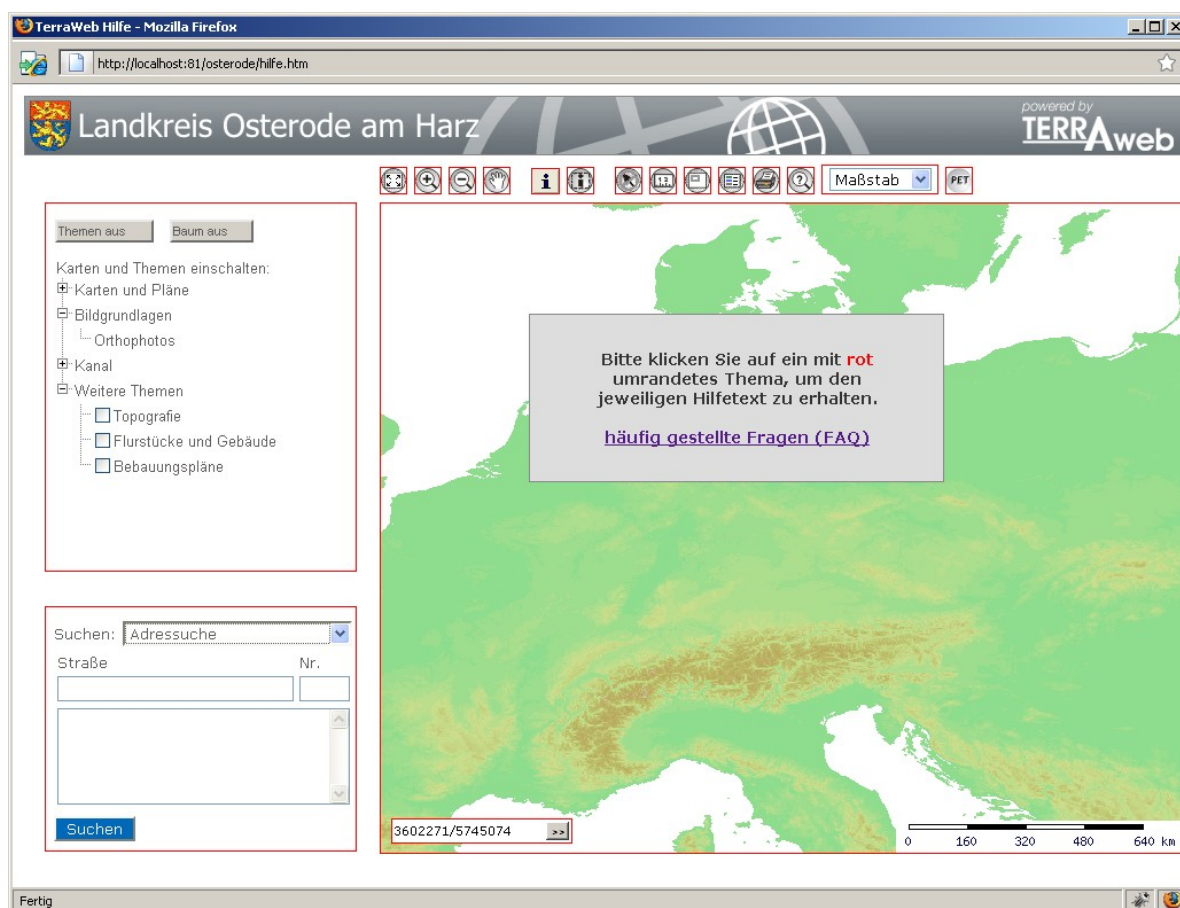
TerraWeb Hilfe - Mozilla Firefox

http://localhost:81/osterode/hilfe.htm

Landkreis Osterode am Harz

powered by TERRAweb

Maßstab

PET

Themen aus Baum aus

Karten und Themen einschalten:

Karten und Pläne

Bildgrundlagen

Orthophotos

Kanal

Weitere Themen

Topografie

Flurstücke und Gebäude

Bebauungspläne

Bitte klicken Sie auf ein mit rot umrandetes Thema, um den jeweiligen Hilfetext zu erhalten.

häufig gestellte Fragen (FAQ)

Suchen: Adressuche

Straße

Nr.

Suchen

3602271/5745074 >>

0 160 320 480 640 km

Fertig